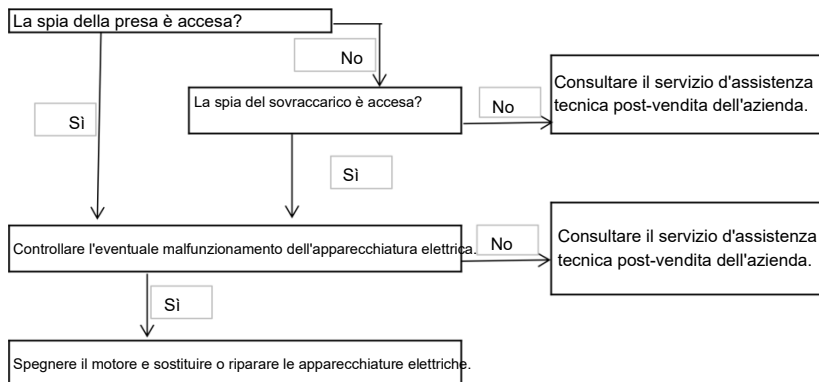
La spia della presa è accesa?

No

La spia del sovraccarico è accesa?

No

Consultare il servizio d'assistenza tecnica post-vendita dell'azienda.

Sì

Sì

Controllare l'eventuale malfunzionamento dell'apparecchiatura elettrica.

No

Consultare il servizio d'assistenza tecnica post-vendita dell'azienda.

Sì

Spegnere il motore e sostituire o riparare le apparecchiature elettriche.